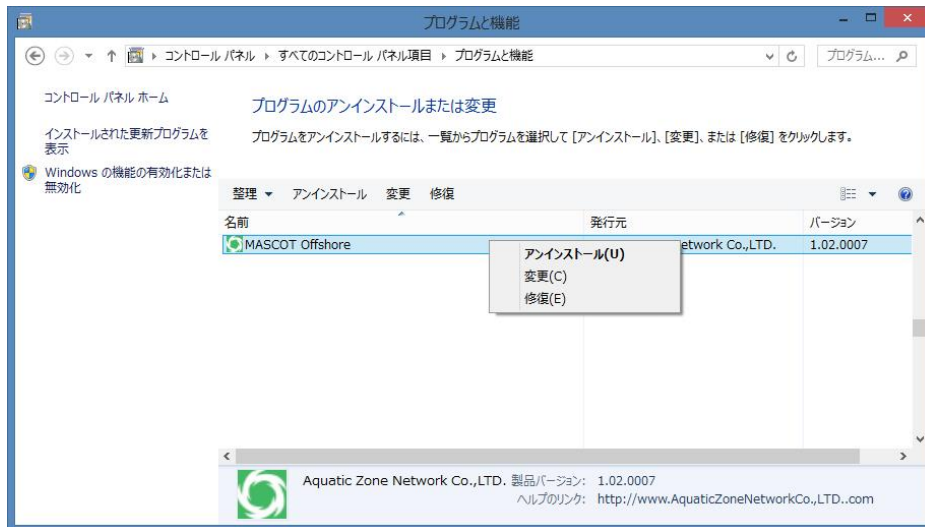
プログラムと機能

コントロール パネル ▸ すべてのコントロール パネル項目 ▸ プログラムと機能

プログラム...

コントロール パネル ホーム

インストールされた更新プログラムを表示

Windows の機能の有効化または無効化

プログラムのアンインストールまたは変更

プログラムをアンインストールするには、一覧からプログラムを選択して [アンインストール]、[変更]、または [修復] をクリックします。

整理 ▾ アンインストール 変更 修復

| 名前 | 発行元 | バージョン |
|---|---|---|
| MASCOT Offshore | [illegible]etwork Co.,LTD. | 1.02.0007 |

アンインストール(U)
変更(C)
修復(E)

Aquatic Zone Network Co.,LTD. 製品バージョン: 1.02.0007
ヘルプのリンク: http://www.AquaticZoneNetworkCo.,LTD..com